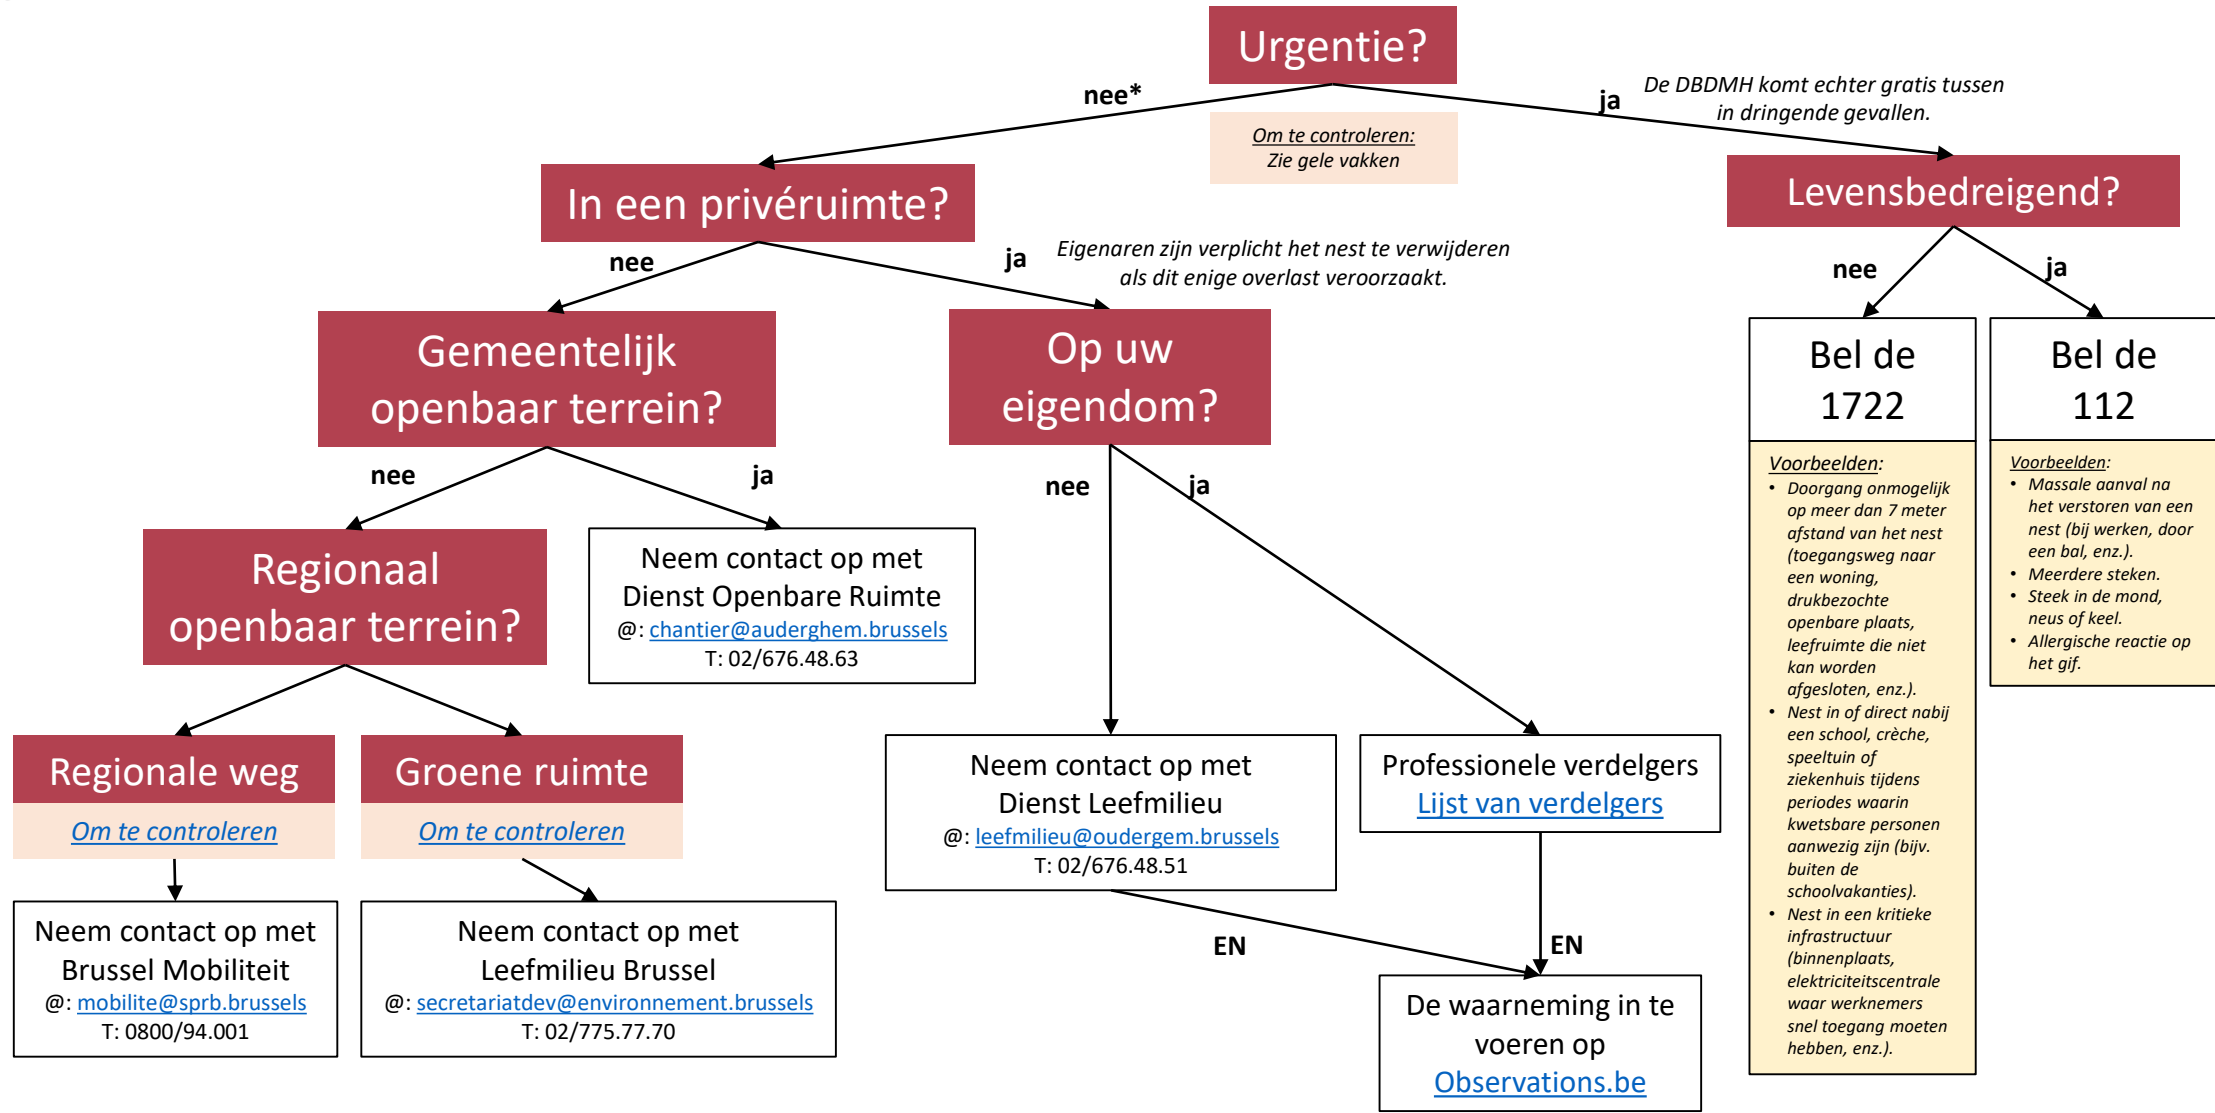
Urgentie?

nee*

Om te controleren:
Zie gele vakken

ja

De DBDMH komt echter gratis tussen in dringende gevallen.

In een privéruimte?

Levensbedreigend?

nee

ja

Eigenaren zijn verplicht het nest te verwijderen als dit enige overlast veroorzaakt.

nee

ja

Gemeentelijk openbaar terrein?

Op uw eigendom?

Bel de 1722

Bel de 112

Voorbeelden:
- Doorgang onmogelijk op meer dan 7 meter afstand van het nest (toegangsweg naar een woning, drukbezochte openbare plaats, leefruimte die niet kan worden afgesloten, enz.).
- Nest in of direct nabij een school, crèche, speeltuin of ziekenhuis tijdens periodes waarin kwetsbare personen aanwezig zijn (bijv. buiten de schoolvakanties).
- Nest in een kritieke infrastructuur (binnenplaats, elektriciteitscentrale waar werknemers snel toegang moeten hebben, enz.).

Voorbeelden:
- Massale aanval na het verstoren van een nest (bij werken, door een bal, enz.).
- Meerdere steken.
- Steek in de mond, neus of keel.
- Allergische reactie op het gif.

nee

ja

nee

ja

Regionaal openbaar terrein?

Neem contact op met Dienst Openbare Ruimte
@: chantier@auderghem.brussels
T: 02/676.48.63

Regionale weg

Om te controleren

Groene ruimte

Om te controleren

Neem contact op met Dienst Leefmilieu
@: leefmilieu@oudergem.brussels
T: 02/676.48.51

Professionele verdelgers
Lijst van verdelgers

Neem contact op met Brussel Mobiliteit
@: mobilite@sprb.brussels
T: 0800/94.001

Neem contact op met Leefmilieu Brussel
@: secretariatdev@environnement.brussels
T: 02/775.77.70

EN

EN

De waarneming in te voeren op
Observations.be